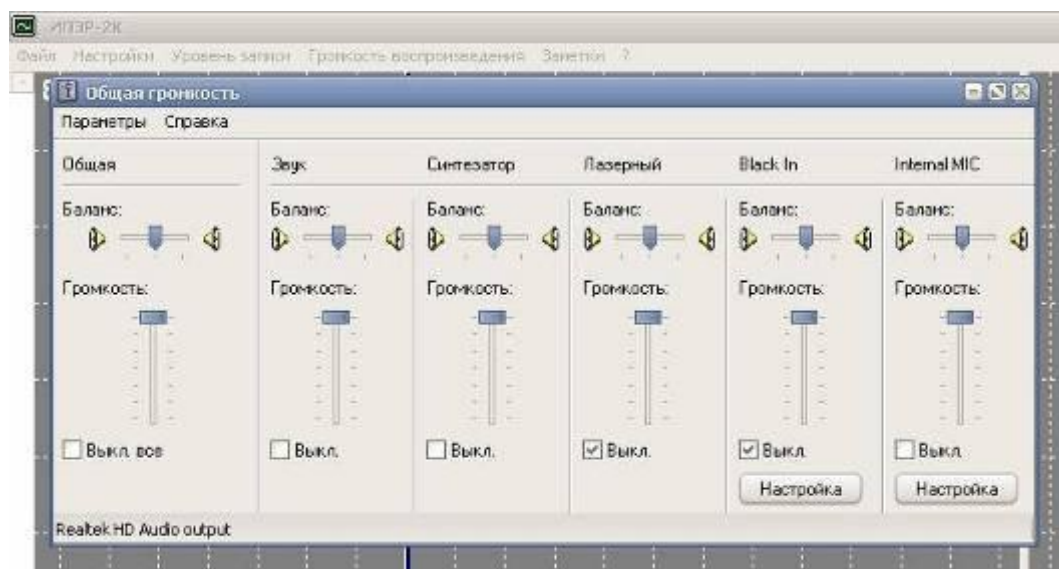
ИПЗР-2К

Файл Настройки Уровень записи Громкость воспроизведения Заметки ?

Общая громкость

Параметры Справка

| Общая | Звук | Синтезатор | Лазерный | Black In | Internal MIC |
|---|---|---|---|---|---|
| Баланс: | Баланс: | Баланс: | Баланс: | Баланс: | Баланс: |
| Громкость: | Громкость: | Громкость: | Громкость: | Громкость: | Громкость: |
| Выкл. все | Выкл. | Выкл. | Выкл. | Выкл. | Выкл. |
| | | | | Настройка | Настройка |

Realtek HD Audio output